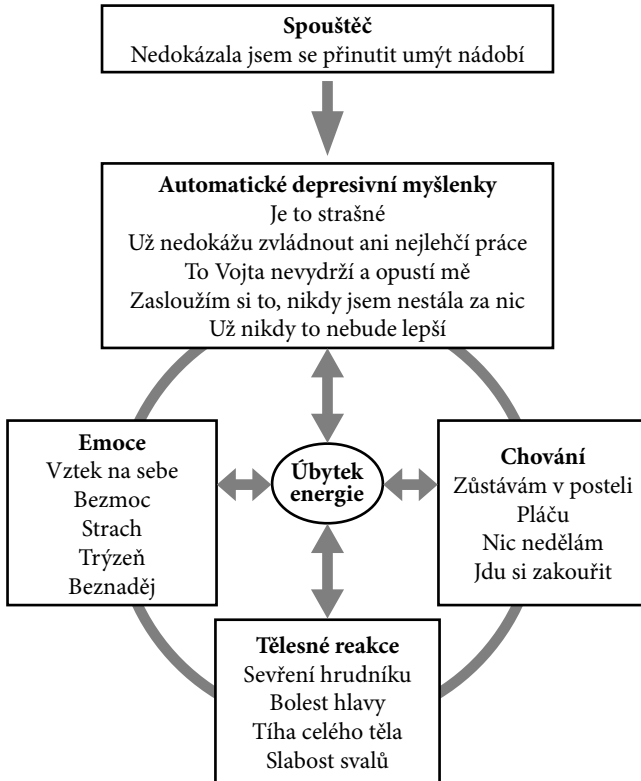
**Spouštěč**
Nedokázala jsem se přinutit umýt nádobí

**Automatické depresivní myšlenky**
Je to strašné
Už nedokážu zvládnout ani nejlehčí práce
To Vojta nevydrží a opustí mě
Zasloužím si to, nikdy jsem nestála za nic
Už nikdy to nebude lepší

**Emoce**
Vztek na sebe
Bezmoc
Strach
Trýzeň
Beznaděj

**Úbytek energie**

**Chování**
Zůstávám v posteli
Pláču
Nic nedělám
Jdu si zakouřit

**Tělesné reakce**
Sevření hrudníku
Bolest hlavy
Tíha celého těla
Slabost svalů